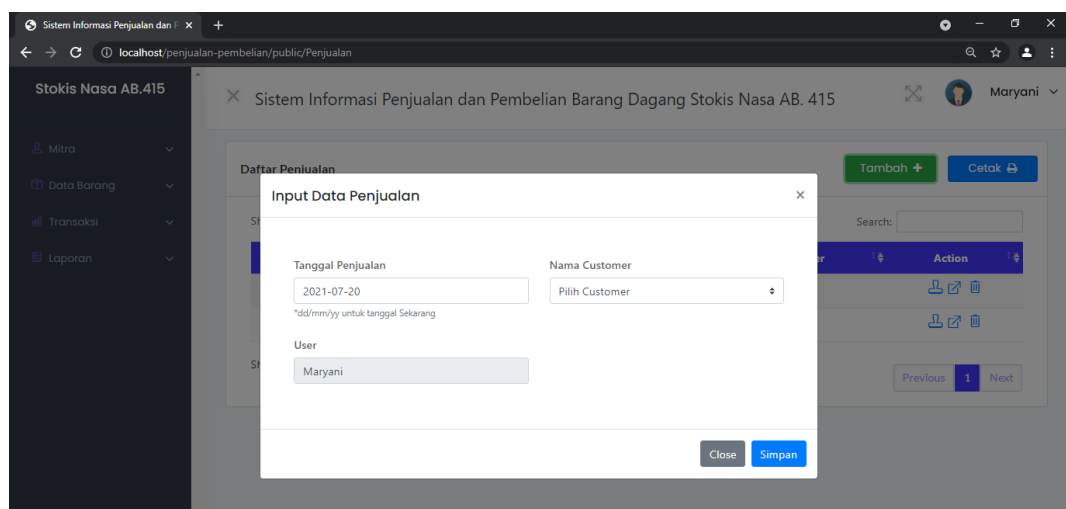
Sistem Informasi Penjualan dan F ×
+
localhost/penjualan-pembelian/public/Penjualan

Stokis Nasa AB.415

Mitra
Data Barang
Transaksi
Laporan

Sistem Informasi Penjualan dan Pembelian Barang Dagang Stokis Nasa AB. 415

Maryani

Daftar Penjualan

Tambah +
Cetak

Search:

Action

Previous 1 Next

Input Data Penjualan ×

Tanggal Penjualan
2021-07-20
*dd/mm/yy untuk tanggal Sekarang

Nama Customer
Pilih Customer

User
Maryani

Close
Simpan